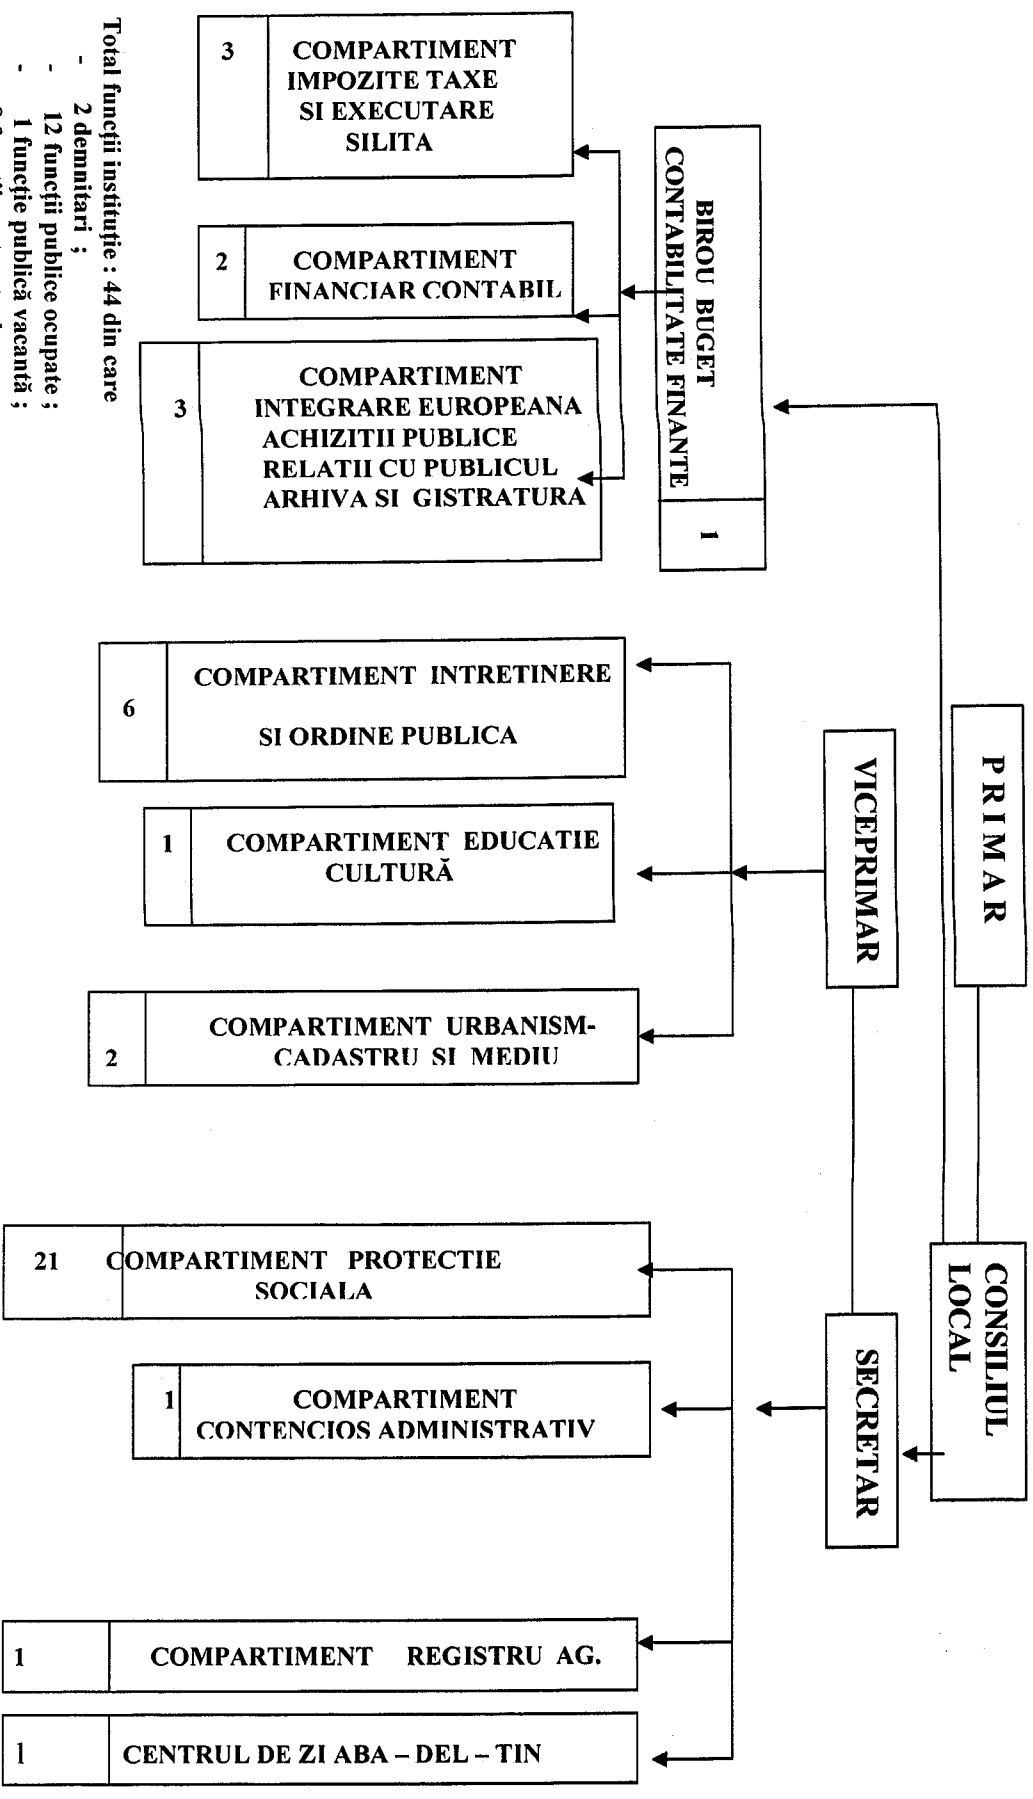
Total funcţii instituţie : 44 din care
- 2 demnitari ;
- 12 funcţii publice ocupate ;
- 1 funcţie publică vacantă ;
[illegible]

PRIMAR

CONSILIUL LOCAL

VICEPRIMAR

SECRETAR

BIROU BUGET CONTABILITATE FINANTE

1

3 COMPARTIMENT IMPOZITE TAXE SI EXECUTARE SILITA

2 COMPARTIMENT FINANCIAR CONTABIL

3 COMPARTIMENT INTEGRARE EUROPEANA ACHIZITII PUBLICE RELATII CU PUBLICUL ARHIVA SI GISTRATURA

6 COMPARTIMENT INTRETINERE SI ORDINE PUBLICA

1 COMPARTIMENT EDUCATIE CULTURĂ

2 COMPARTIMENT URBANISM-CADASTRU SI MEDIU

21 COMPARTIMENT PROTECTIE SOCIALA

1 COMPARTIMENT CONTENCIOS ADMINISTRATIV

1 COMPARTIMENT REGISTRU AG.

1 CENTRUL DE ZI ABA – DEL – TIN